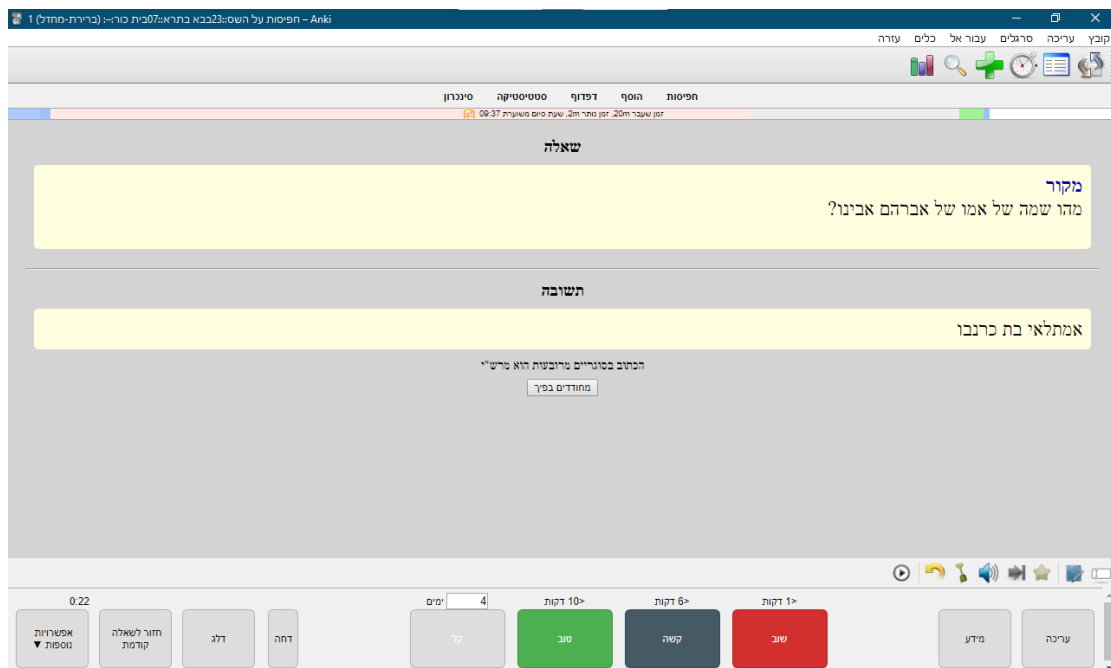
Anki – חפיסות על השס::23בבא בתרא::07בית כור-: (ברירת-מחדל) 1

קובץ עריכה סרגלים עבור אל כלים עזרה

חפיסות הוסף דפדוף סטטיסטיקה סינכרון

זמן שעבר 20m, זמן נותר 2m, שעת סיום משוערת 09:37

שאלה

מקור
מהו שמה של אמו של אברהם אבינו?

תשובה

אמתלאי בת כרנבו

הכתוב בסוגריים מרובעות הוא מרש"י

מחודדים בפיך

0:22

עריכה מידע שוב <1 דקות קשה <6 דקות טוב <10 דקות קל 4 ימים דחה דלג חזור לשאלה קודמת אפשרויות נוספות ▼